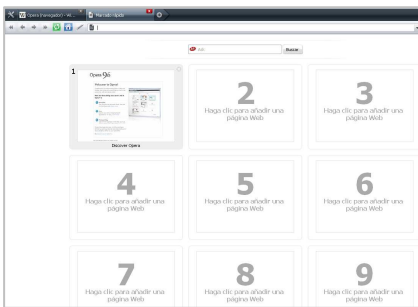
Opera navegador - W...
Marcado rápido

Buscar

1
Opera 9.5
Welcome to Opera!
Discover Opera

2
Haga clic para añadir una página Web

3
Haga clic para añadir una página Web

4
Haga clic para añadir una página Web

5
Haga clic para añadir una página Web

6
Haga clic para añadir una página Web

7
Haga clic para añadir una página Web

8
Haga clic para añadir una página Web

9
Haga clic para añadir una página Web